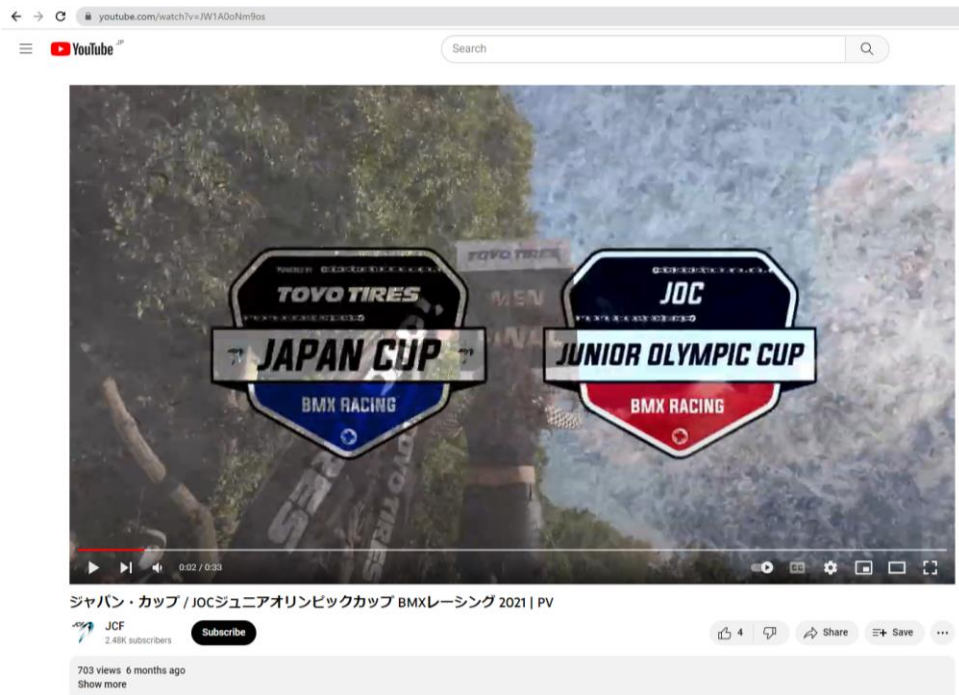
youtube.com/watch?v=JW1A0oNm9os

YouTube JP

Search

TOYO TIRES

TOYO TIRES
JAPAN CUP
BMX RACING

JOC
JUNIOR OLYMPIC CUP
BMX RACING

0:02 / 0:33

ジャパン・カップ / JOCジュニアオリンピックカップ BMXレーシング 2021 | PV

JCF
2.48K subscribers

Subscribe

4

Share

Save

703 views 6 months ago
Show more